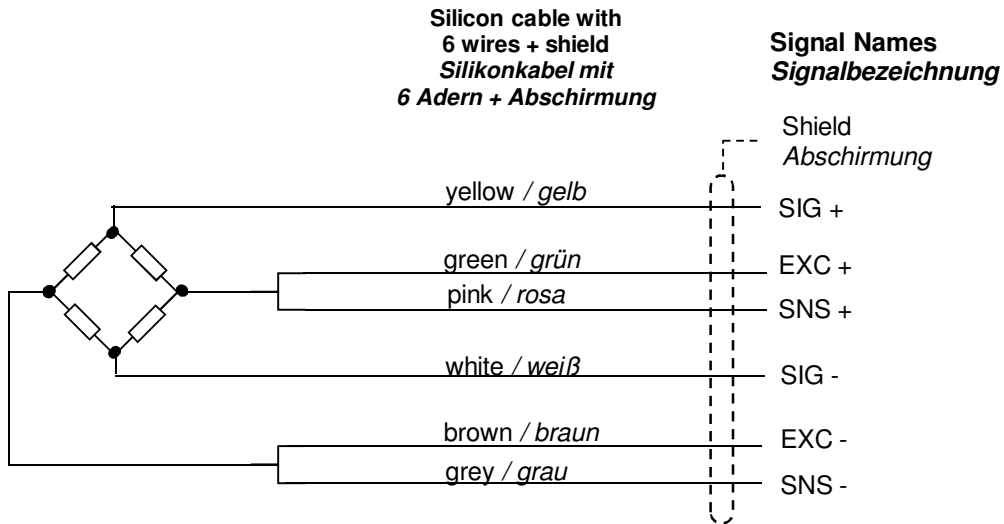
Silicon cable with
6 wires + shield
Silikonkabel mit
6 Adern + Abschirmung

Signal Names
Signalbezeichnung

Shield
Abschirmung

yellow / gelb
SIG +

green / grün
EXC +

pink / rosa
SNS +

white / weiß
SIG -

brown / braun
EXC -

grey / grau
SNS -